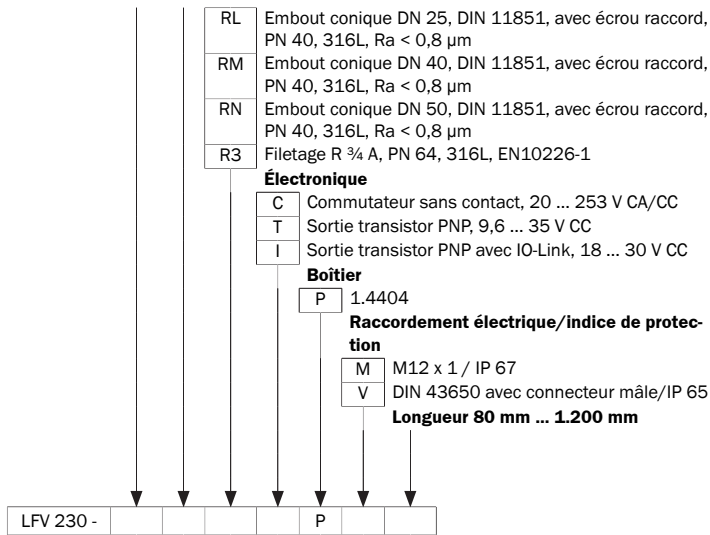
| RL | Embout conique DN 25, DIN 11851, avec écrou raccord, PN 40, 316L, Ra < 0,8 µm |
|---|---|
| RM | Embout conique DN 40, DIN 11851, avec écrou raccord, PN 40, 316L, Ra < 0,8 µm |
| RN | Embout conique DN 50, DIN 11851, avec écrou raccord, PN 40, 316L, Ra < 0,8 µm |
| R3 | Filetage R ¾ A, PN 64, 316L, EN10226-1 |

**Électronique**

| C | Commutateur sans contact, 20 … 253 V CA/CC |
|---|---|
| T | Sortie transistor PNP, 9,6 … 35 V CC |
| I | Sortie transistor PNP avec IO-Link, 18 … 30 V CC |

**Boîtier**

| P | 1.4404 |
|---|---|

**Raccordement électrique/indice de protection**

| M | M12 x 1 / IP 67 |
|---|---|
| V | DIN 43650 avec connecteur mâle/IP 65 |

**Longueur 80 mm … 1.200 mm**

| LFV 230 - | | | | | P | | |
|---|---|---|---|---|---|---|---|